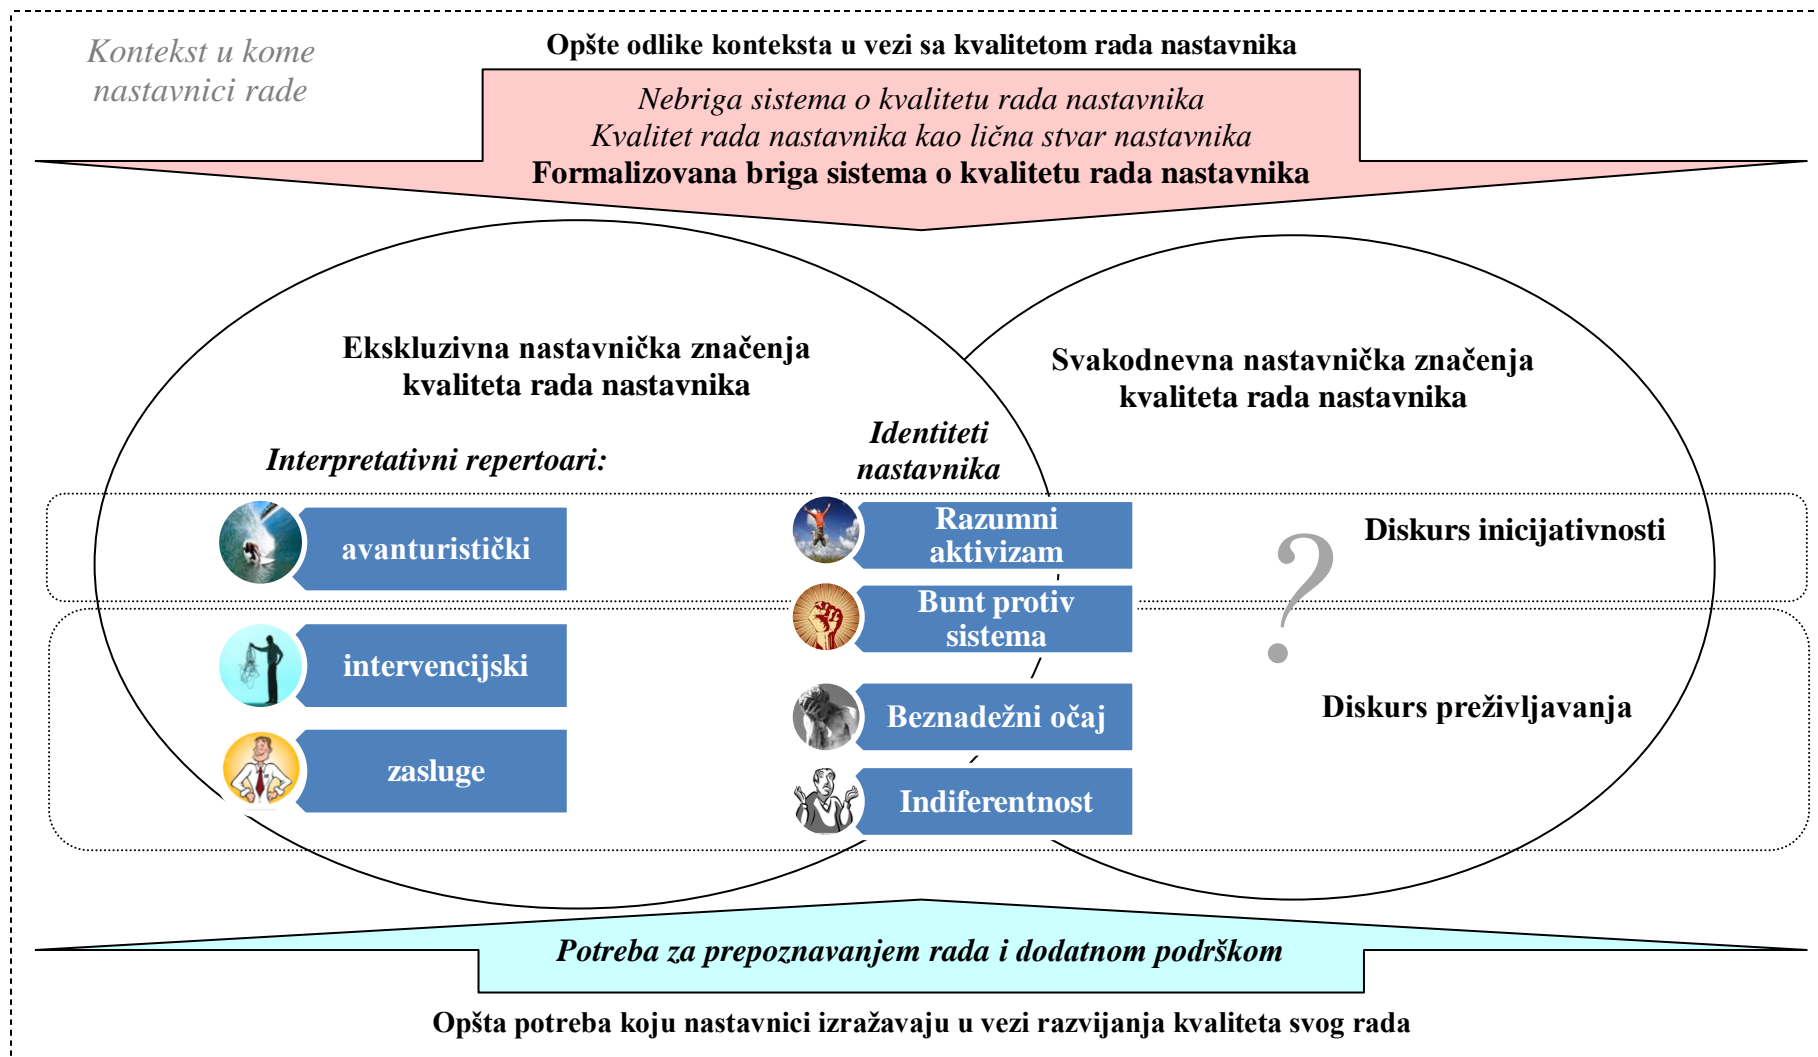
Kontekst u kome nastavnici rade

Opšte odlike konteksta u vezi sa kvalitetom rada nastavnika

Nebriga sistema o kvalitetu rada nastavnika
Kvalitet rada nastavnika kao lična stvar nastavnika
Formalizovana briga sistema o kvalitetu rada nastavnika

Ekskluzivna nastavnička značenja kvaliteta rada nastavnika

Svakodnevna nastavnička značenja kvaliteta rada nastavnika

Interpretativni repertoari:

Identiteti nastavnika

avanturistički

Razumni aktivizam

Diskurs inicijativnosti

?

intervencijski

Bunt protiv sistema

Beznadežni očaj

Diskurs preživljavanja

zasluge

Indiferentnost

Potreba za prepoznavanjem rada i dodatnom podrškom

Opšta potreba koju nastavnici izražavaju u vezi razvijanja kvaliteta svog rada